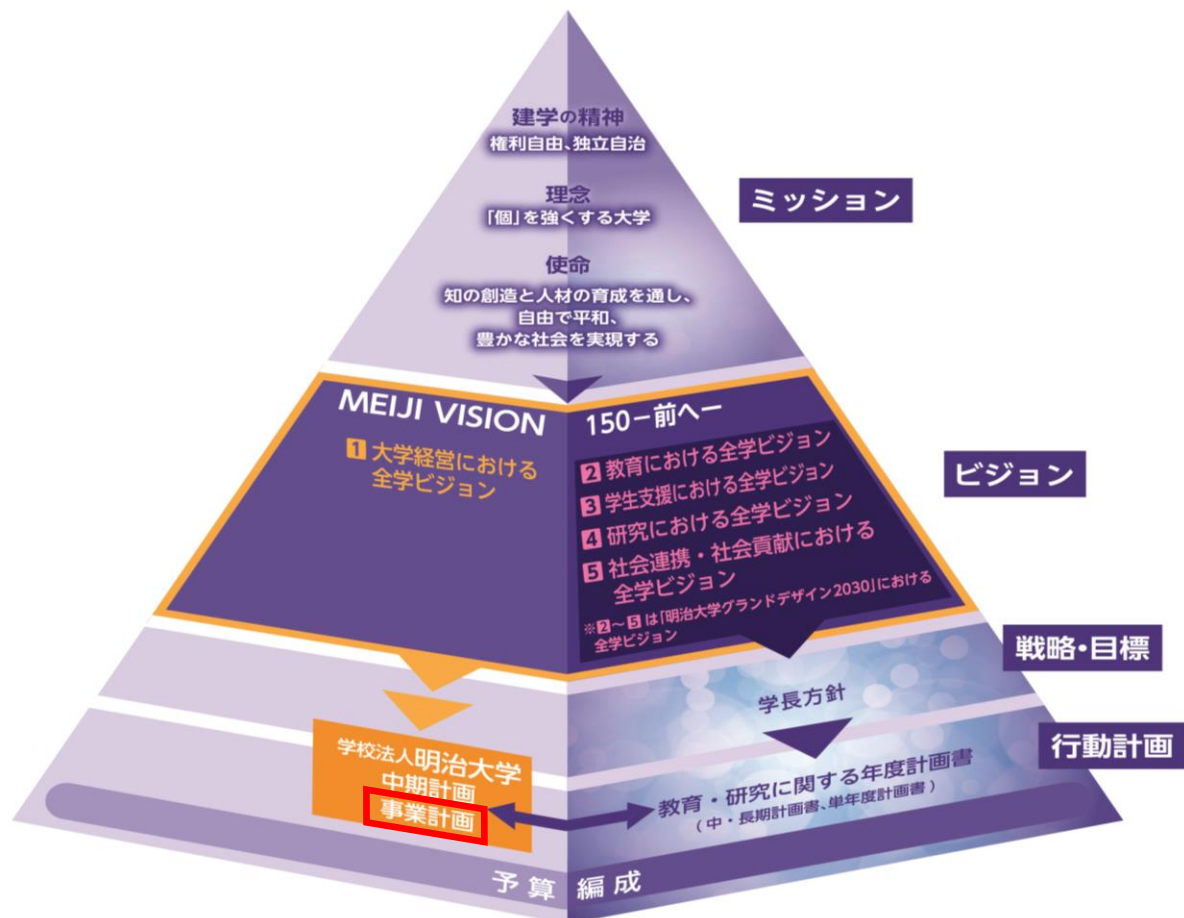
建学の精神
権利自由、独立自治

理念
「個」を強くする大学

使命
知の創造と人材の育成を通し、
自由で平和、
豊かな社会を実現する

ミッション

MEIJI VISION

150ー前へー

1 大学経営における全学ビジョン

2 教育における全学ビジョン
3 学生支援における全学ビジョン
4 研究における全学ビジョン
5 社会連携・社会貢献における全学ビジョン

※2～5は「明治大学グランドデザイン2030」における全学ビジョン

ビジョン

戦略・目標

学長方針

行動計画

学校法人明治大学
中期計画
事業計画

教育・研究に関する年度計画書
（中・長期計画書、単年度計画書）

予算編成